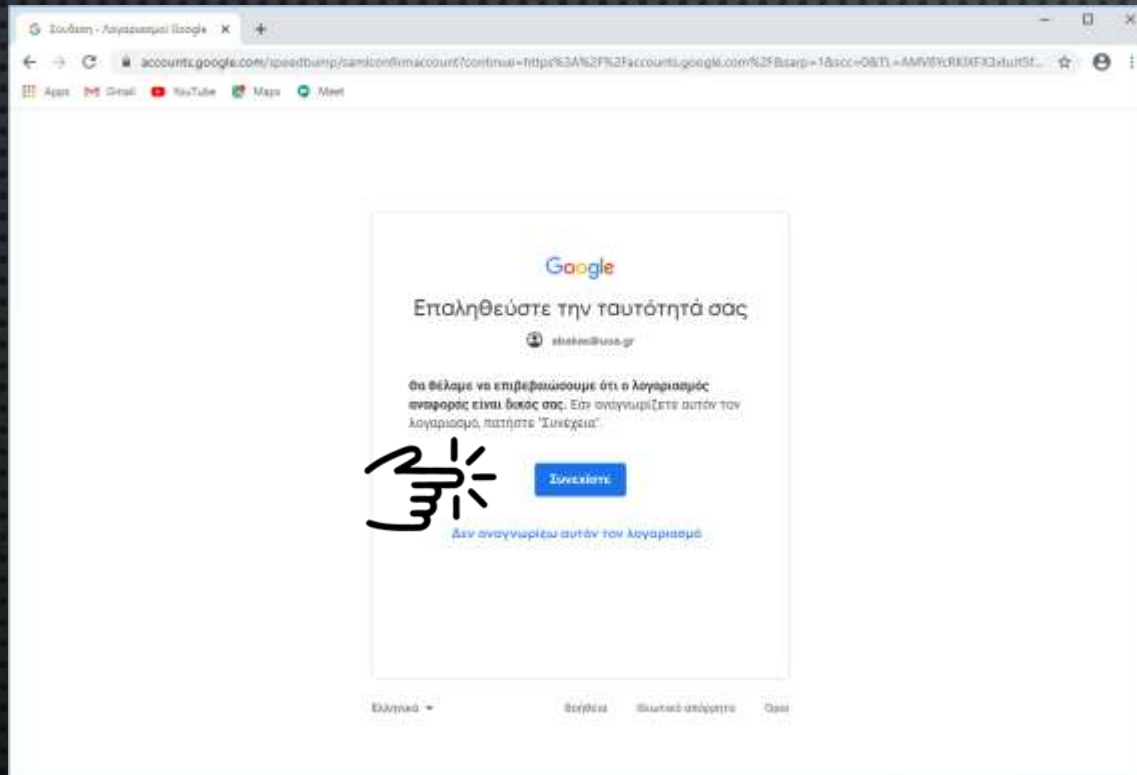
Σύνδεση - Λογαριασμοί Google

accounts.google.com/speedbump/samlconfirmaccount?continue=https%3A%2F%2Faccounts.google.com%2F&sarp=1&scc=0&TL=AMVBYcRK0FX3stultSt...

Apps Gmail YouTube Maps Meet

Google

Επαληθεύστε την ταυτότητά σας

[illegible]@uoa.gr

Θα θέλαμε να επιβεβαιώσουμε ότι ο λογαριασμός αναφοράς είναι δικός σας. Εάν αναγνωρίζετε αυτόν τον λογαριασμό, πατήστε "Συνέχεια".

Συνεχίστε

Δεν αναγνωρίζω αυτόν τον λογαριασμό

Ελληνικά

Βοήθεια Ιδιωτικό απόρρητο Όροι